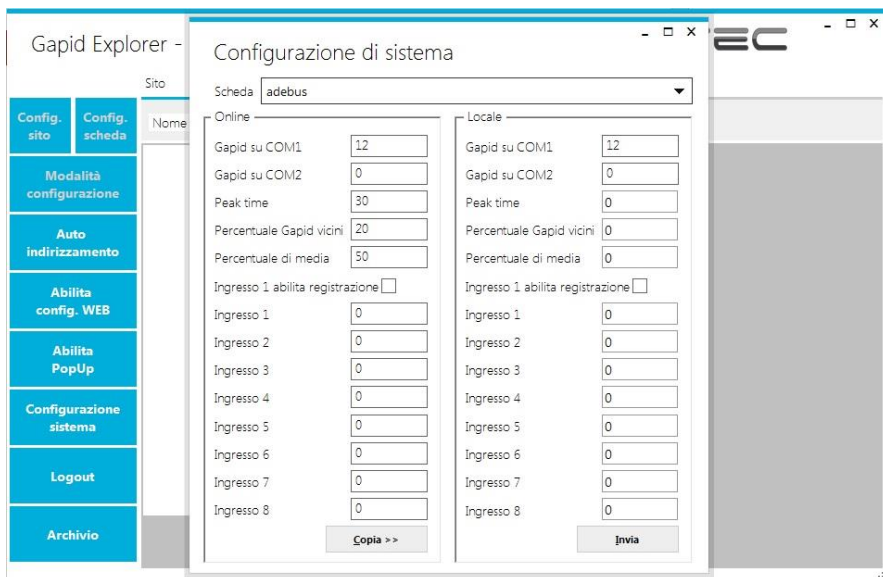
Gapid Explorer -

Sito

Nome

Config. sito

Config. scheda

Modalità configurazione

Auto indirizzamento

Abilita config. WEB

Abilita PopUp

Configurazione sistema

Logout

Archivio

Configurazione di sistema

Scheda adebus

Online

| | |
|---|---|
| Gapid su COM1 | 12 |
| Gapid su COM2 | 0 |
| Peak time | 30 |
| Percentuale Gapid vicini | 20 |
| Percentuale di media | 50 |
| Ingresso 1 abilita registrazione | |
| Ingresso 1 | 0 |
| Ingresso 2 | 0 |
| Ingresso 3 | 0 |
| Ingresso 4 | 0 |
| Ingresso 5 | 0 |
| Ingresso 6 | 0 |
| Ingresso 7 | 0 |
| Ingresso 8 | 0 |

Copia >>

Locale

| | |
|---|---|
| Gapid su COM1 | 12 |
| Gapid su COM2 | 0 |
| Peak time | 0 |
| Percentuale Gapid vicini | 0 |
| Percentuale di media | 0 |
| Ingresso 1 abilita registrazione | |
| Ingresso 1 | 0 |
| Ingresso 2 | 0 |
| Ingresso 3 | 0 |
| Ingresso 4 | 0 |
| Ingresso 5 | 0 |
| Ingresso 6 | 0 |
| Ingresso 7 | 0 |
| Ingresso 8 | 0 |

Invia